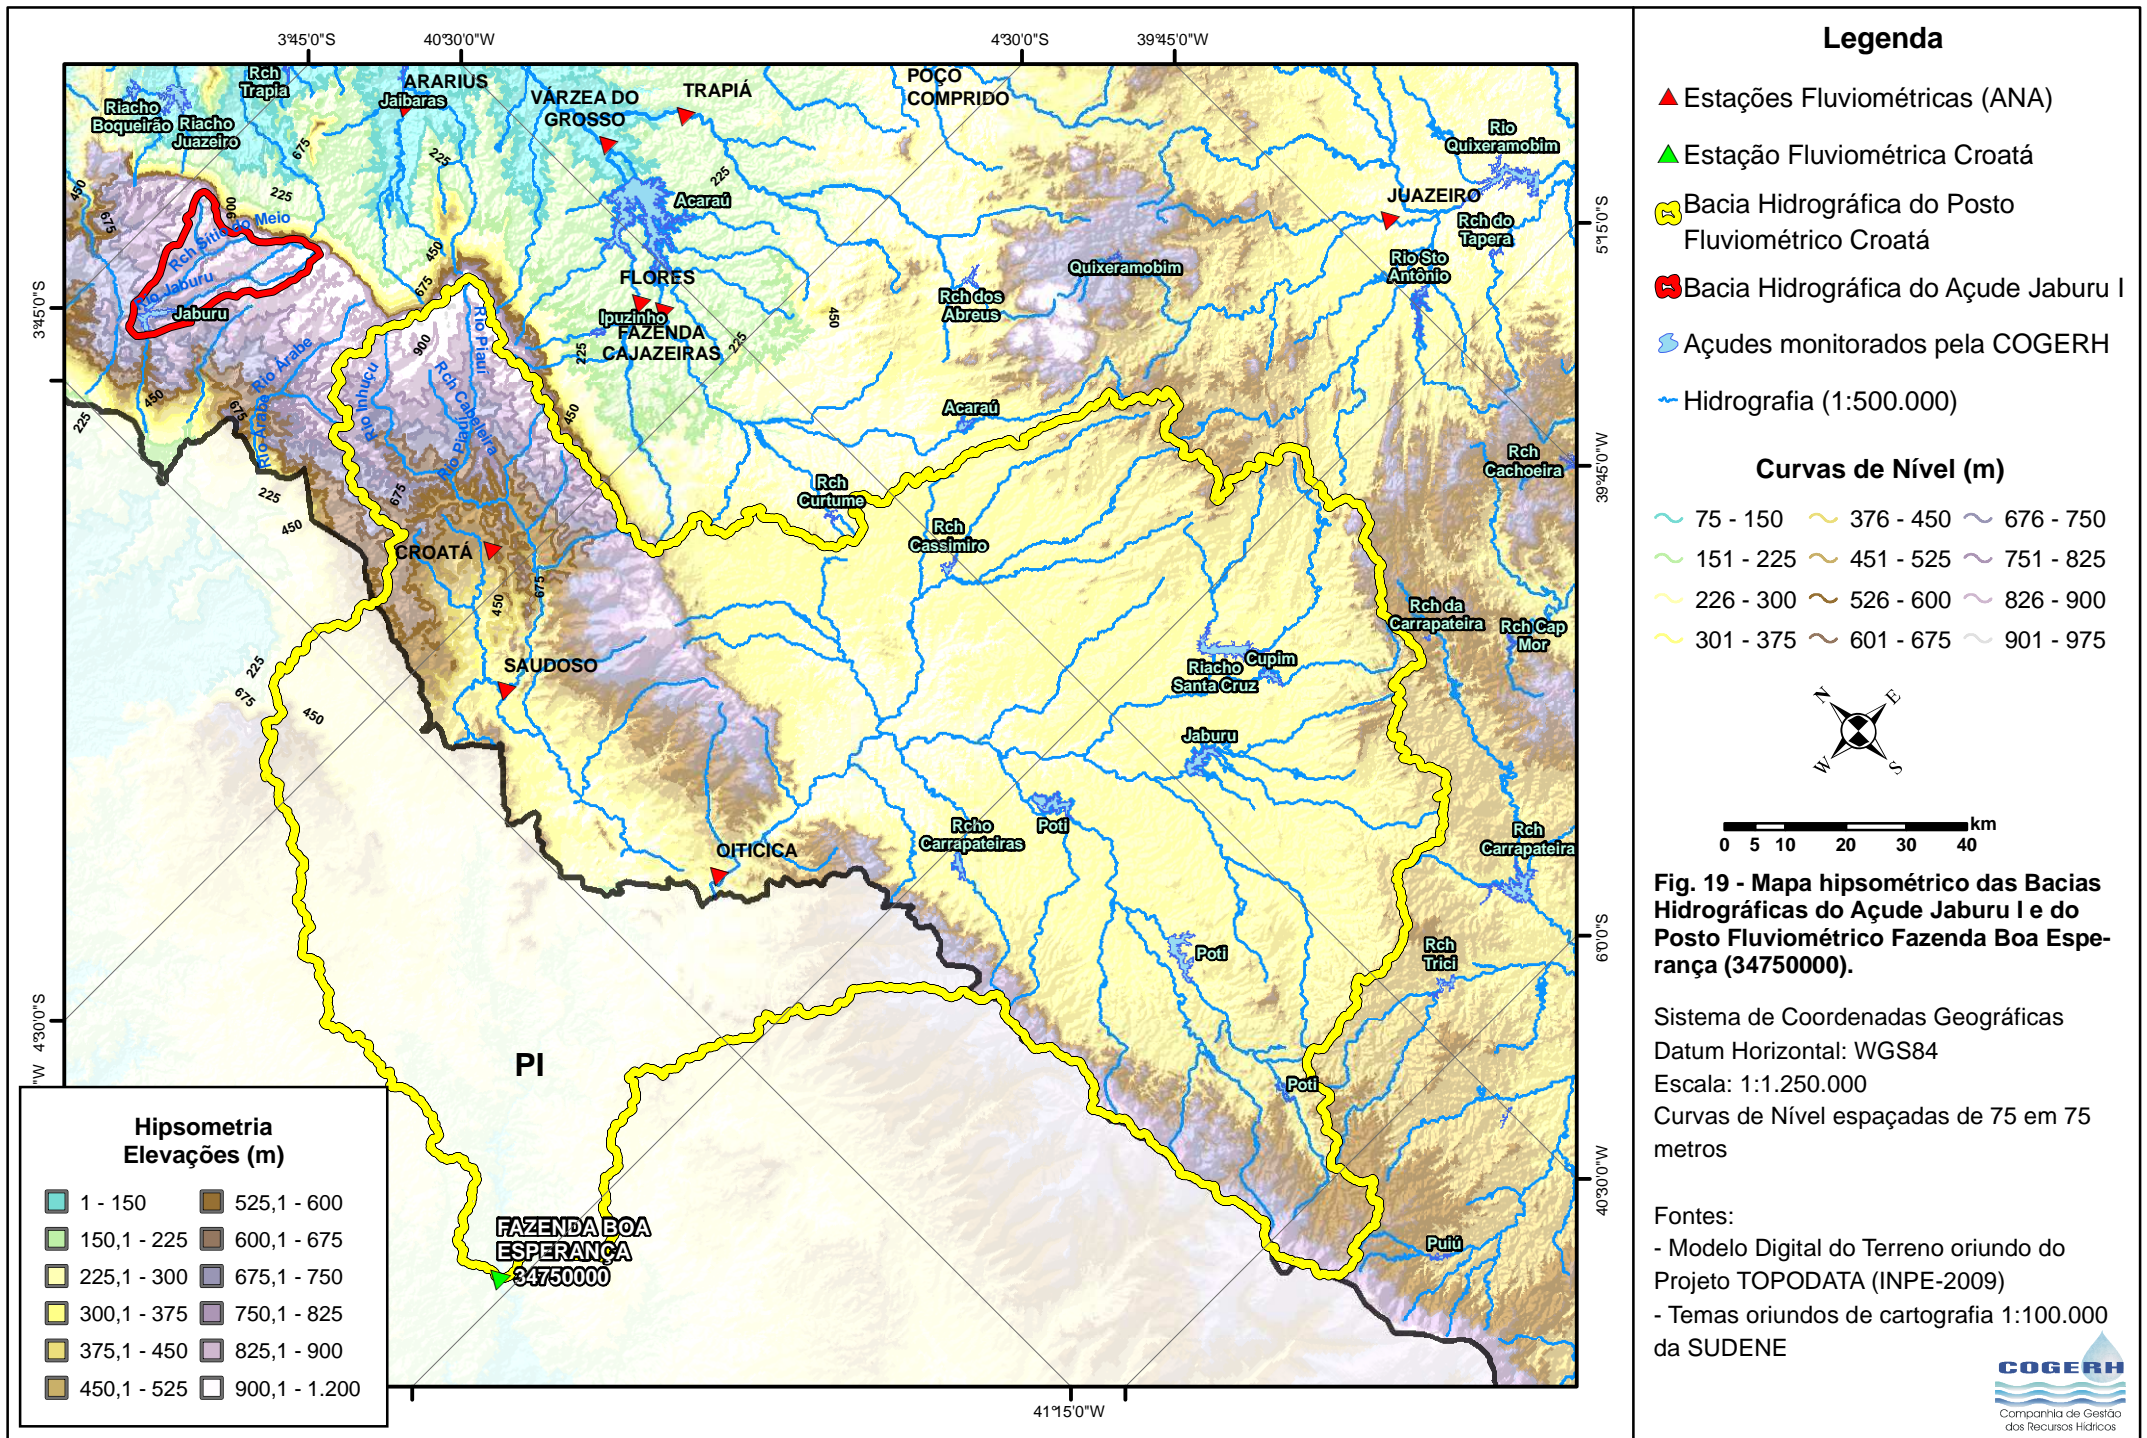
3°45'0"S 40°30'0"W 4°30'0"S 39°45'0"W

Rch Trapiá
Riacho Boqueirão
Riacho Juazeiro
ARARIUS
Jaibaras
VÁRZEA DO GROSSO
TRAPIÁ
POÇO COMPRIDO
Rio Quixeramobim
JUAZEIRO
Rch do Tapera
Acaraú
Rch Sítio do Meio
Rio Jaburu
Jaburu
FLORES
Ipuzinho
FAZENDA CAJAZEIRAS
Quixeramobim
Rch dos Abreus
Rio Sto Antônio
Rio Arabe
Rio Inhuçu
Rio Piauí
Rch Cabaceira
Acaraú
Rch Cachoeira
Rch Curtume
Rch Cassimiro
CROATÁ
Rch da Carrapateira
Rch Cap Mor
SAUDOSO
Riacho Santa Cruz
Cupim
Jaburu
OITICICA
Rcho Carrapateiras
Poti
Rch Carrapateira
Poti
Rch Trici
PI
Poti
FAZENDA BOA ESPERANÇA 34750000
Puiú

225 450 675 900

3°45'0"S
4°30'0"S
5°15'0"S
39°45'0"W
5°0'0"S
40°30'0"W
41°15'0"W

Hipsometria
Elevações (m)
1 - 150
150,1 - 225
225,1 - 300
300,1 - 375
375,1 - 450
450,1 - 525
525,1 - 600
600,1 - 675
675,1 - 750
750,1 - 825
825,1 - 900
900,1 - 1.200

Legenda
Estações Fluviométricas (ANA)
Estação Fluviométrica Croatá
Bacia Hidrográfica do Posto Fluviométrico Croatá
Bacia Hidrográfica do Açude Jaburu I
Açudes monitorados pela COGERH
Hidrografia (1:500.000)

Curvas de Nível (m)
75 - 150
151 - 225
226 - 300
301 - 375
376 - 450
451 - 525
526 - 600
601 - 675
676 - 750
751 - 825
826 - 900
901 - 975

N E S W

0 5 10 20 30 40 km

Fig. 19 - Mapa hipsométrico das Bacias Hidrográficas do Açude Jaburu I e do Posto Fluviométrico Fazenda Boa Esperança (34750000).

Sistema de Coordenadas Geográficas
Datum Horizontal: WGS84
Escala: 1:1.250.000
Curvas de Nível espaçadas de 75 em 75 metros

Fontes:
- Modelo Digital do Terreno oriundo do Projeto TOPODATA (INPE-2009)
- Temas oriundos de cartografia 1:100.000 da SUDENE

COGERH
Companhia de Gestão dos Recursos Hídricos